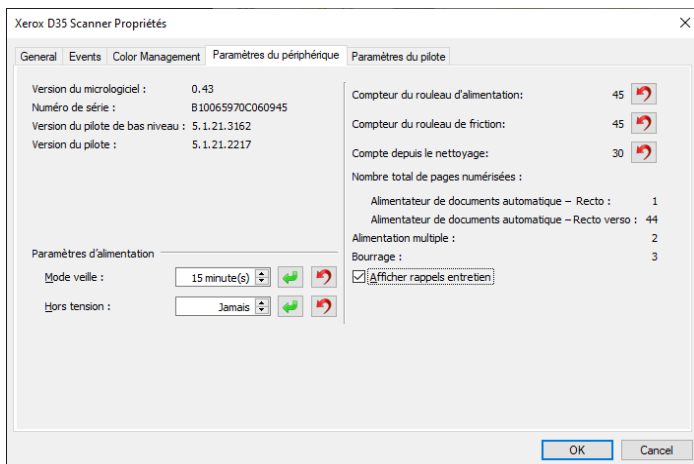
Xerox D35 Scanner Propriétés

General | Events | Color Management | Paramètres du périphérique | Paramètres du pilote

Version du micrologiciel : 0.43
Numéro de série : B10065970C060945
Version du pilote de bas niveau : 5.1.21.3162
Version du pilote : 5.1.21.2217

Paramètres d'alimentation
Mode veille : 15 minute(s)
Hors tension : Jamais

Compteur du rouleau d'alimentation: 45
Compteur du rouleau de friction: 45
Compte depuis le nettoyage: 30
Nombre total de pages numérisées :
Alimentateur de documents automatique – Recto : 1
Alimentateur de documents automatique – Recto verso : 44
Alimentation multiple : 2
Bourrage : 3
Afficher rappels entretien

OK | Cancel